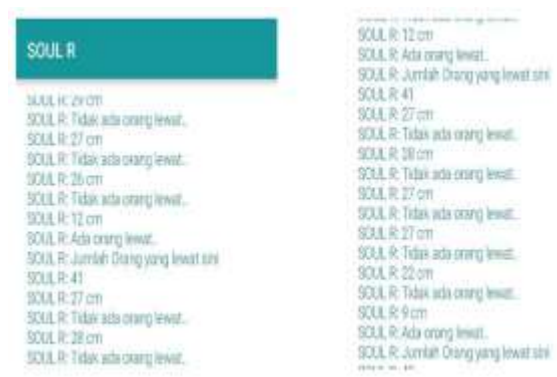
SOUL R

SOUL R: 29 cm
SOUL R: Tidak ada orang lewat..
SOUL R: 27 cm
SOUL R: Tidak ada orang lewat..
SOUL R: 26 cm
SOUL R: Tidak ada orang lewat..
SOUL R: 12 cm
SOUL R: Ada orang lewat..
SOUL R: Jumlah Orang yang lewat sini
SOUL R: 41
SOUL R: 27 cm
SOUL R: Tidak ada orang lewat..
SOUL R: 28 cm
SOUL R: Tidak ada orang lewat..

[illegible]
SOUL R: 12 cm
SOUL R: Ada orang lewat..
SOUL R: Jumlah Orang yang lewat sini
SOUL R: 41
SOUL R: 27 cm
SOUL R: Tidak ada orang lewat..
SOUL R: 28 cm
SOUL R: Tidak ada orang lewat..
SOUL R: 27 cm
SOUL R: Tidak ada orang lewat..
SOUL R: 27 cm
SOUL R: Tidak ada orang lewat..
SOUL R: 22 cm
SOUL R: Tidak ada orang lewat..
SOUL R: 9 cm
SOUL R: Ada orang lewat..
SOUL R: Jumlah Orang yang lewat sini
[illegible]